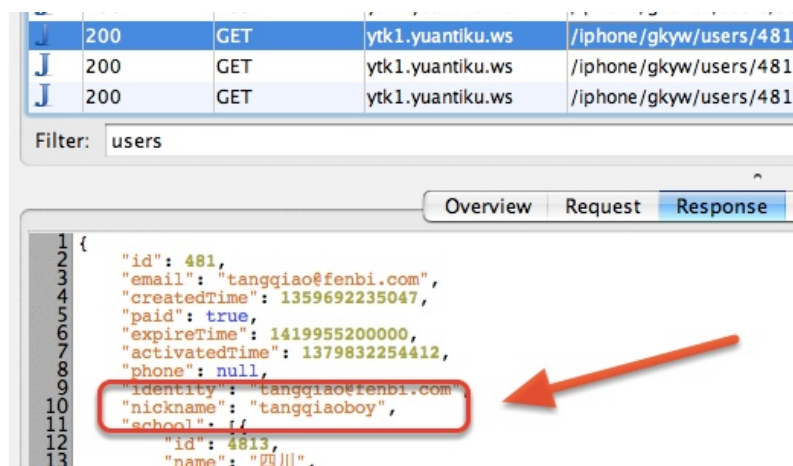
| | | | | |
|---|---|---|---|---|
| J | 200 | GET | ytk1.yuantiku.ws | /iphone/gkyw/users/481 |
| J | 200 | GET | ytk1.yuantiku.ws | /iphone/gkyw/users/481 |
| J | 200 | GET | ytk1.yuantiku.ws | /iphone/gkyw/users/481 |

Filter: users

Overview Request Response

1 {
2 "id": 481,
3 "email": "tangqiao@fenbi.com",
4 "createdTime": 1359692235047,
5 "paid": true,
6 "expireTime": 1419955200000,
7 "activatedTime": 1379832254412,
8 "phone": null,
9 "identity": "tangqiao@fenbi.com",
10 "nickname": "tangqiaoboy",
11 "school": [{
12 "id": 4813,
13 "name": "四川",